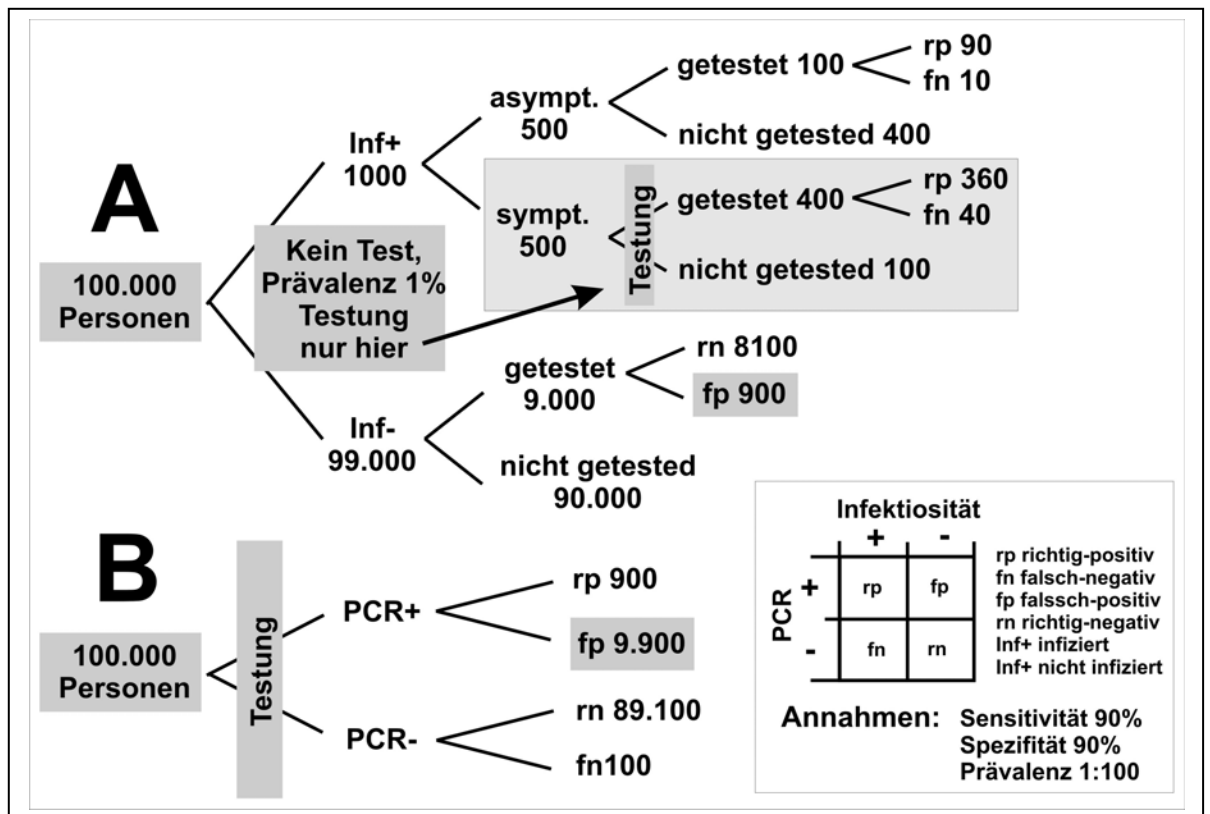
A

100.000 Personen

Kein Test, Prävalenz 1% Testung nur hier

Inf+ 1000

asympt. 500

getestet 100

rp 90

fn 10

nicht getested 400

sympt. 500

Testung

getestet 400

rp 360

fn 40

nicht getested 100

Inf- 99.000

getestet 9.000

rn 8100

fp 900

nicht getested 90.000

B

100.000 Personen

Testung

PCR+

rp 900

fp 9.900

PCR-

rn 89.100

fn100

Infektiosität

| | + | - |
|---|---|---|
| PCR + | rp | fp |
| PCR - | fn | rn |

rp richtig-positiv
fn falsch-negativ
fp falssch-positiv
rn richtig-negativ
Inf+ infiziert
Inf+ nicht infiziert

Annahmen: Sensitivität 90%
Spezifität 90%
Prävalenz 1:100